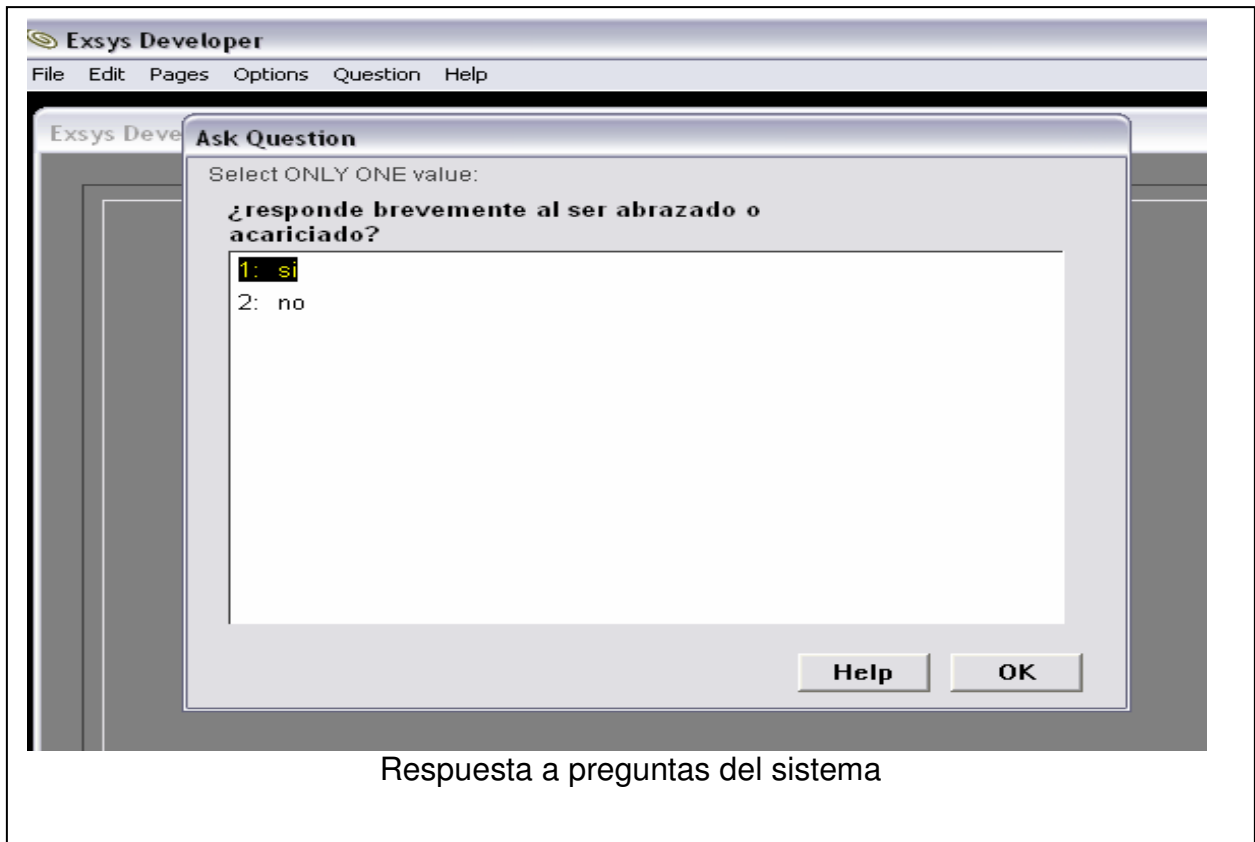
Exsys Developer
File Edit Pages Options Question Help

Exsys Deve

Ask Question

Select ONLY ONE value:

¿responde brevemente al ser abrazado o acariciado?

1: si
2: no

Help OK

Respuesta a preguntas del sistema